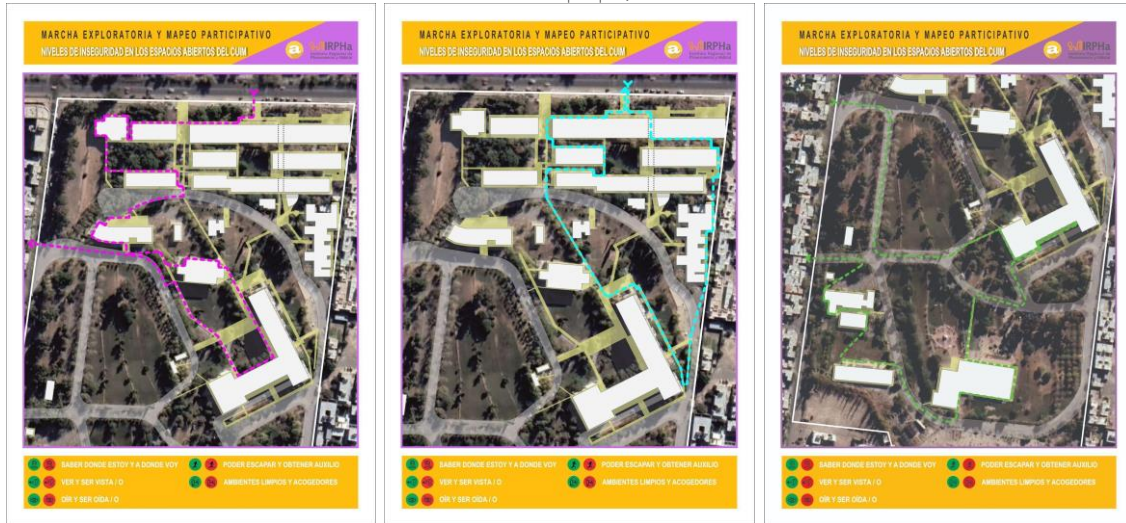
MARCHA EXPLORATORIA Y MAPEO PARTICIPATIVO
NIVELES DE INSEGURIDAD EN LOS ESPACIOS ABIERTOS DEL CUM
IRPHa

SABER DONDE ESTOY Y A DONDE VOY
PODER ESCAPAR Y OBTENER AUXILIO
VER Y SER VISTA / O
AMBIENTES LIMPIOS Y ACOGEDORES
OÍR Y SER OIDA / O

MARCHA EXPLORATORIA Y MAPEO PARTICIPATIVO
NIVELES DE INSEGURIDAD EN LOS ESPACIOS ABIERTOS DEL CUM
IRPHa

SABER DONDE ESTOY Y A DONDE VOY
PODER ESCAPAR Y OBTENER AUXILIO
VER Y SER VISTA / O
AMBIENTES LIMPIOS Y ACOGEDORES
OÍR Y SER OIDA / O

MARCHA EXPLORATORIA Y MAPEO PARTICIPATIVO
NIVELES DE INSEGURIDAD EN LOS ESPACIOS ABIERTOS DEL CUM
IRPHa

SABER DONDE ESTOY Y A DONDE VOY
PODER ESCAPAR Y OBTENER AUXILIO
VER Y SER VISTA / O
AMBIENTES LIMPIOS Y ACOGEDORES
OÍR Y SER OIDA / O